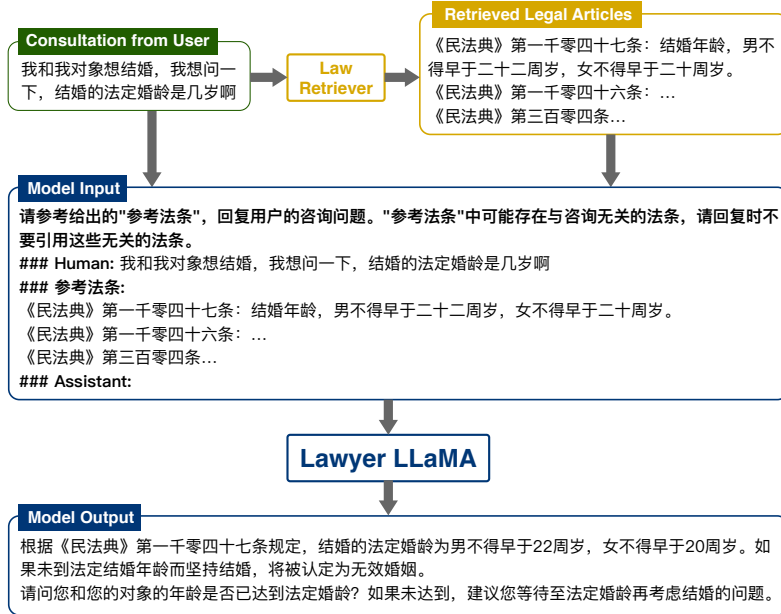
Consultation from User

我和我对象想结婚，我想问一下，结婚的法定婚龄是几岁啊

Law Retriever

Retrieved Legal Articles

《民法典》第一千零四十七条：结婚年龄，男不得早于二十二周岁，女不得早于二十周岁。
《民法典》第一千零四十六条：...
《民法典》第三百零四条...

Model Input

请参考给出的"参考法条"，回复用户的咨询问题。"参考法条"中可能存在与咨询无关的法条，请回复时不要引用这些无关的法条。
### Human: 我和我对象想结婚，我想问一下，结婚的法定婚龄是几岁啊
### 参考法条:
《民法典》第一千零四十七条：结婚年龄，男不得早于二十二周岁，女不得早于二十周岁。
《民法典》第一千零四十六条：...
《民法典》第三百零四条...
### Assistant:

Lawyer LLaMA

Model Output

根据《民法典》第一千零四十七条规定，结婚的法定婚龄为男不得早于22周岁，女不得早于20周岁。如果未到法定结婚年龄而坚持结婚，将被认定为无效婚姻。
请问您和您的对象的年龄是否已达到法定婚龄？如果未达到，建议您等待至法定婚龄再考虑结婚的问题。